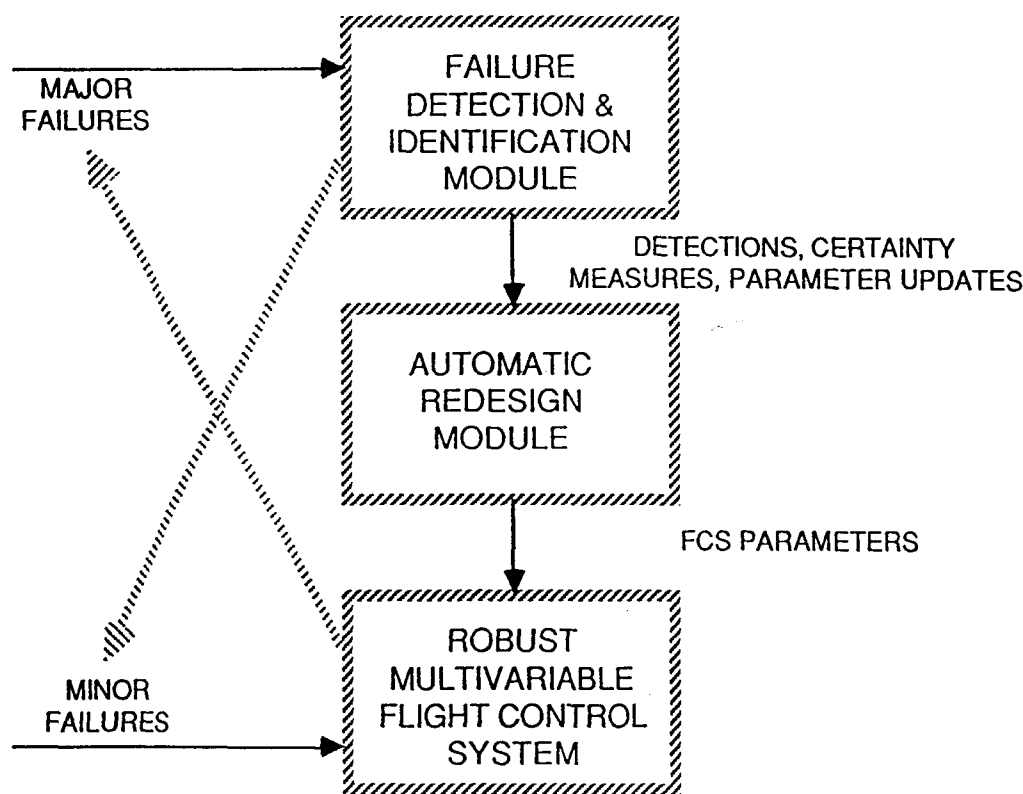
MAJOR FAILURES

FAILURE DETECTION & IDENTIFICATION MODULE

DETECTIONS, CERTAINTY MEASURES, PARAMETER UPDATES

AUTOMATIC REDESIGN MODULE

FCS PARAMETERS

MINOR FAILURES

ROBUST MULTIVARIABLE FLIGHT CONTROL SYSTEM